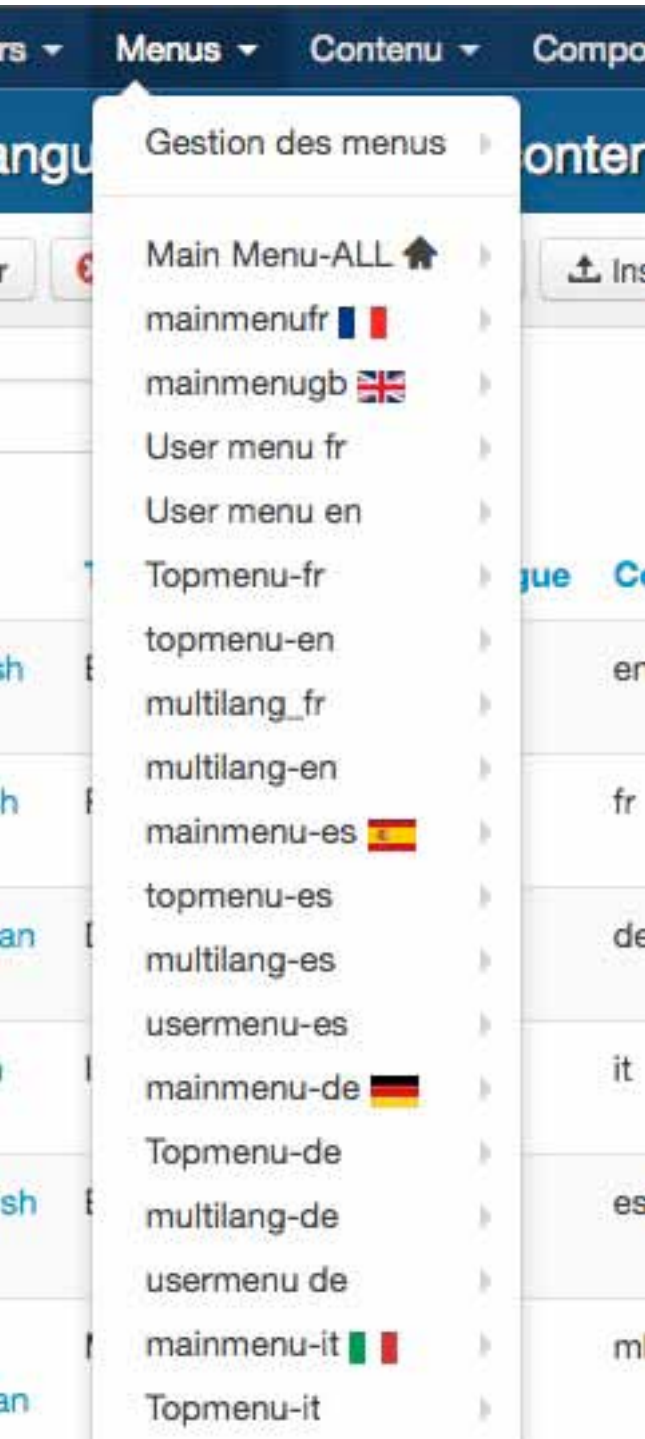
rs ▾ Menus ▾ Contenu ▾ Compo

angu onten

r Ins

Gestion des menus

Main Menu-ALL
mainmenufr
mainmenugb
User menu fr
User menu en
Topmenu-fr
topmenu-en
multilang_fr
multilang-en
mainmenu-es
topmenu-es
multilang-es
usermenu-es
mainmenu-de
Topmenu-de
multilang-de
usermenu de
mainmenu-it
Topmenu-it

gue Co
sh en
h fr
an de
it
sh es
ml
an